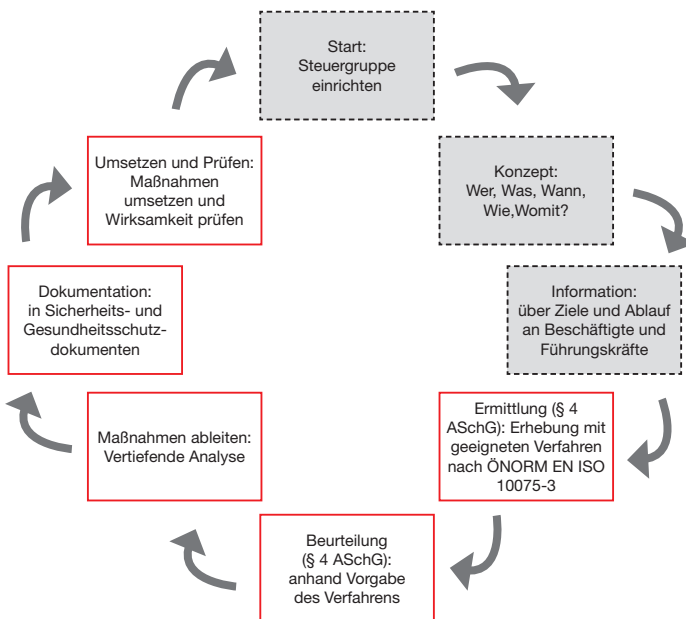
Start:
Steuergruppe
einrichten

Konzept:
Wer, Was, Wann,
Wie,Womit?

Information:
über Ziele und Ablauf
an Beschäftigte und
Führungskräfte

Ermittlung (§ 4 ASchG): Erhebung mit geeigneten Verfahren nach ÖNORM EN ISO 10075-3

Beurteilung
(§ 4 ASchG):
anhand Vorgabe
des Verfahrens

Maßnahmen ableiten:
Vertiefende Analyse

Dokumentation:
in Sicherheits- und
Gesundheitsschutz-
dokumenten

Umsetzen und Prüfen:
Maßnahmen
umsetzen und
Wirksamkeit prüfen